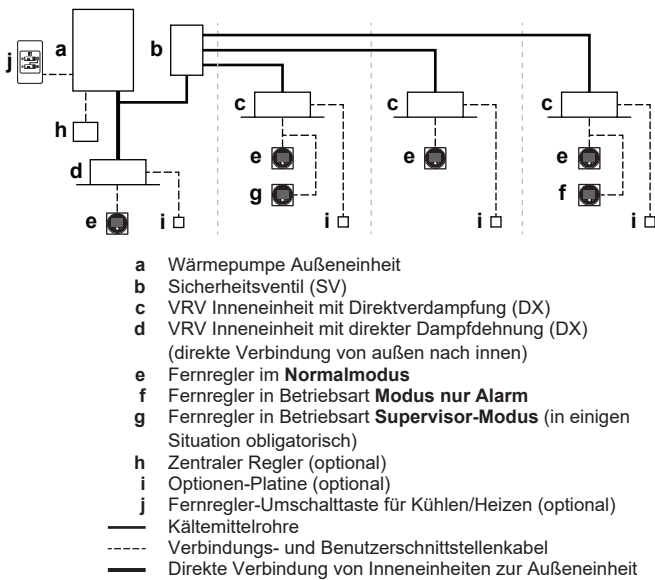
j a b c c c h d e e e g f e i i i i

a Wärmepumpe Außeneinheit
b Sicherheitsventil (SV)
c VRV Inneneinheit mit Direktverdampfung (DX)
d VRV Inneneinheit mit direkter Dampfdehnung (DX) (direkte Verbindung von außen nach innen)
e Fernregler im **Normalmodus**
f Fernregler in Betriebsart **Modus nur Alarm**
g Fernregler in Betriebsart **Supervisor-Modus** (in einigen Situation obligatorisch)
h Zentraler Regler (optional)
i Optionen-Platine (optional)
j Fernregler-Umschalttaste für Kühlen/Heizen (optional)
Kältemittelrohre
Verbindungs- und Benutzerschnittstellenkabel
Direkte Verbindung von Inneneinheiten zur Außeneinheit